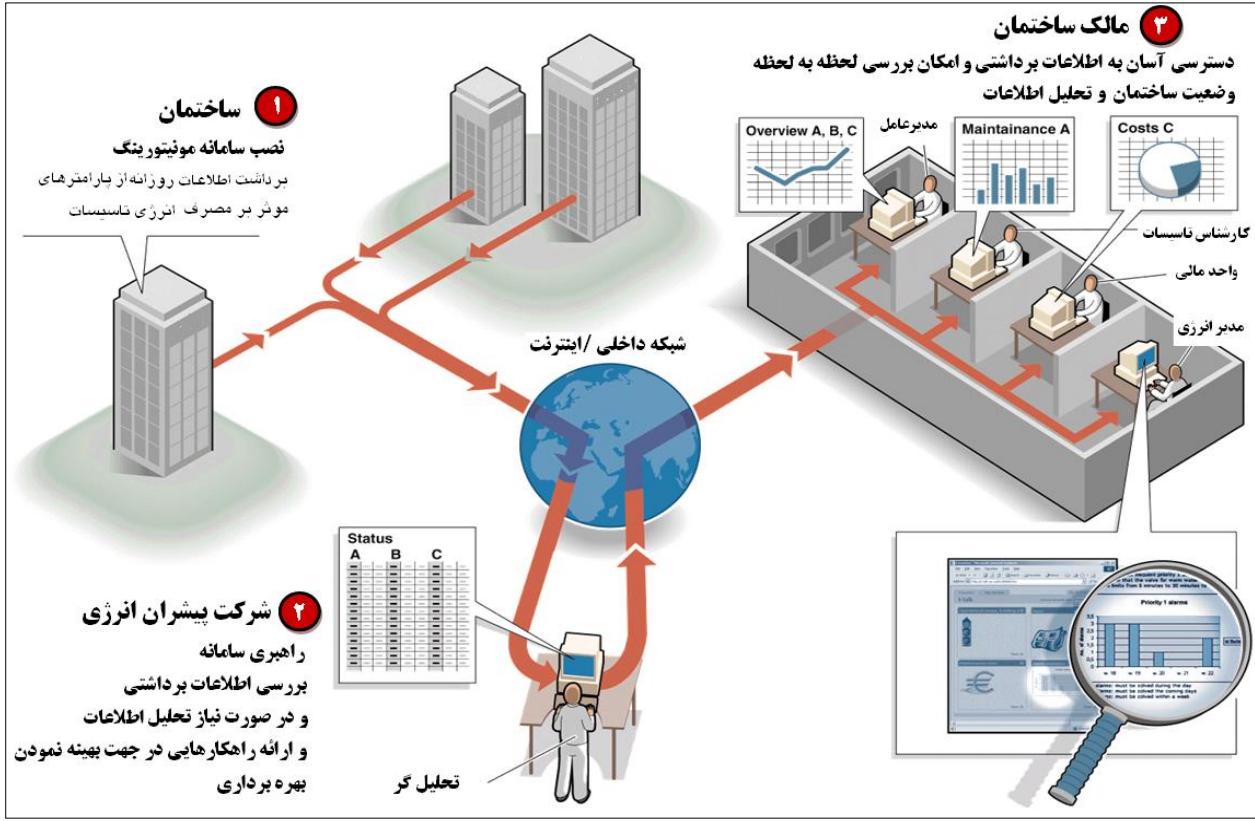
١ ساختمان
نصب سامانه مونیتورینگ
برداشت اطلاعات روزانه از پارامترهای موثر بر مصرف انرژی تاسیسات

٣ مالک ساختمان
دسترسی آسان به اطلاعات برداشتی و امکان بررسی لحظه به لحظه وضعیت ساختمان و تحلیل اطلاعات

Overview A, B, C
مدیرعامل
Maintainance A
Costs C
کارشناس تاسیسات
واحد مالی
مدیر انرژی

شبکه داخلی /اینترنت

Status
A B C

٢ شرکت پیشران انرژی
راهبری سامانه
بررسی اطلاعات برداشتی
و در صورت نیاز تحلیل اطلاعات
و ارائه راهکارهایی در جهت بهینه نمودن بهره برداری

تحلیل گر

Priority 1 alarms
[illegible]